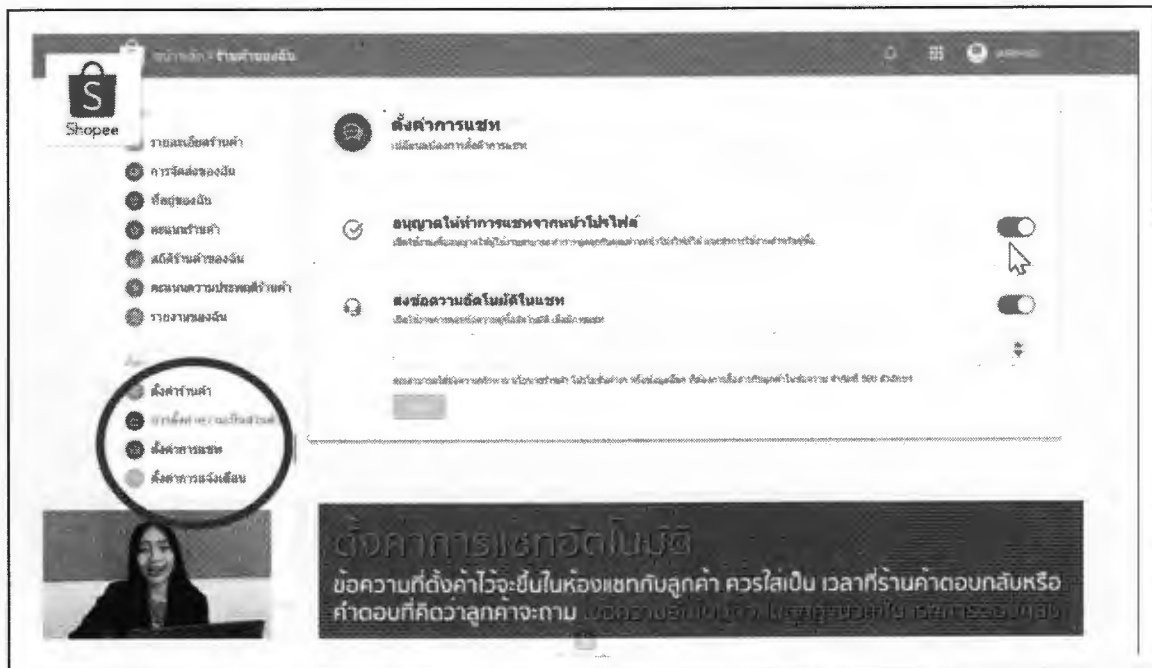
หน้าหลัก > ร้านค้าของฉัน

Shopee

รายละเอียดร้านค้า
การจัดส่งของฉัน
ที่อยู่ของฉัน
คะแนนร้านค้า
สถิติร้านค้าของฉัน
คะแนนความประพฤติร้านค้า
รายงานของฉัน

ตั้งค่าร้านค้า
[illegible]
ตั้งค่าการแชท
ตั้งค่าการแจ้งเตือน

ตั้งค่าการแชท
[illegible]

อนุญาตให้ทำการแชทจากหน้าโปรไฟล์
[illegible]

ส่งข้อความอัตโนมัติในแชท
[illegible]

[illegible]

ตั้งค่าการแชทอัตโนมัติ
ข้อความที่ตั้งค่าไว้จะขึ้นในห้องแชทกับลูกค้า ควรใส่เป็น เวลาที่ร้านค้าตอบกลับหรือคำตอบที่คิดว่าลูกค้าจะถาม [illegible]